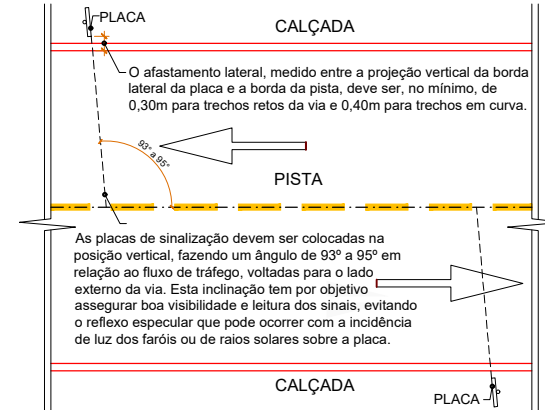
PLACA

CALÇADA

O afastamento lateral, medido entre a projeção vertical da borda lateral da placa e a borda da pista, deve ser, no mínimo, de 0,30m para trechos retos da via e 0,40m para trechos em curva.

93° a 95°

PISTA

As placas de sinalização devem ser colocadas na posição vertical, fazendo um ângulo de 93º a 95º em relação ao fluxo de tráfego, voltadas para o lado externo da via. Esta inclinação tem por objetivo assegurar boa visibilidade e leitura dos sinais, evitando o reflexo especular que pode ocorrer com a incidência de luz dos faróis ou de raios solares sobre a placa.

CALÇADA

PLACA